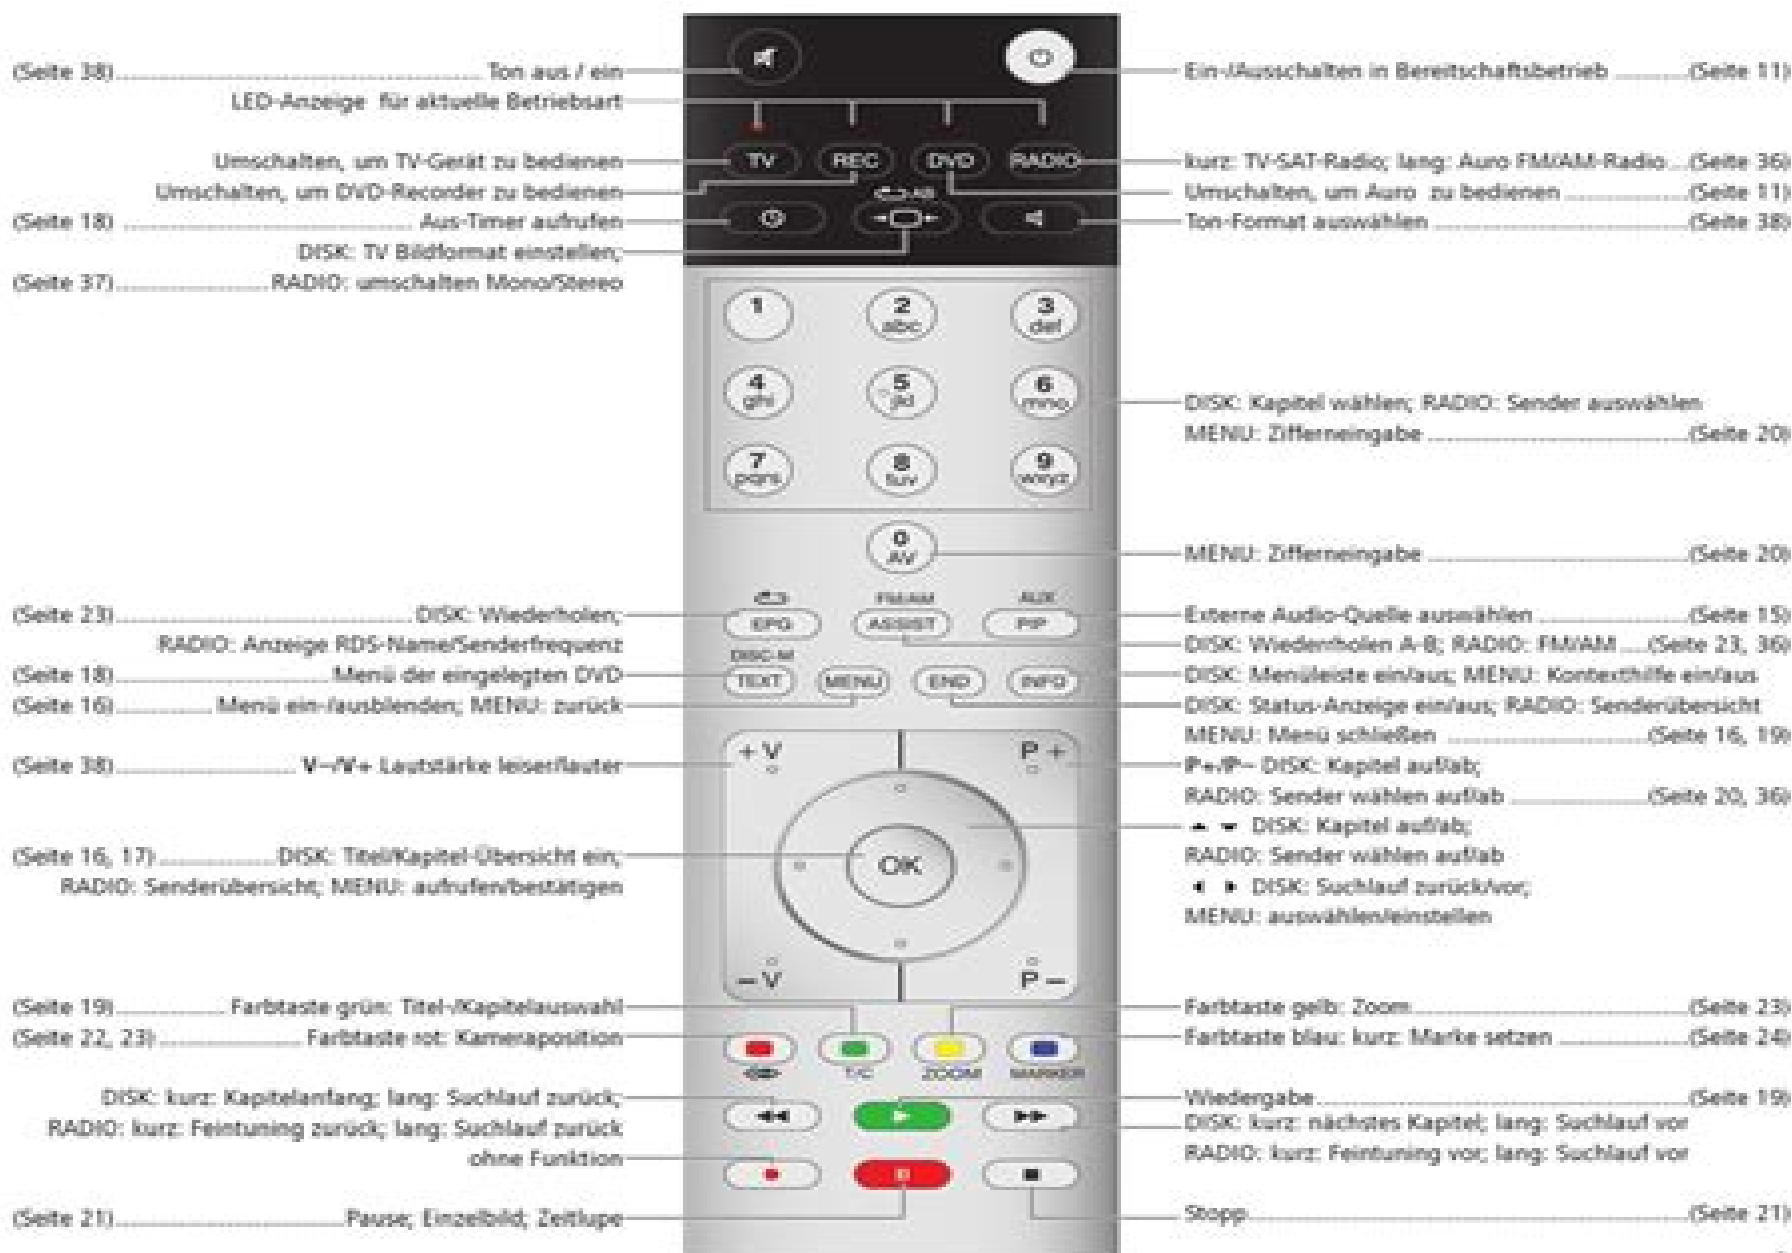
(Seite 38)........................................ Ton aus / ein
LED-Anzeige für aktuelle Betriebsart
Umschalten, um TV-Gerät zu bedienen
Umschalten, um DVD-Recorder zu bedienen
(Seite 18) ........................................ Aus-Timer aufrufen
DISK: TV Bildformat einstellen;
(Seite 37)........................RADIO: umschalten Mono/Stereo

Ein-/Ausschalten in Bereitschaftsbetrieb ..........(Seite 11)
kurz: TV-SAT-Radio; lang: Auro FM/AM-Radio ...(Seite 36)
Umschalten, um Auro zu bedienen ..................(Seite 11)
Ton-Format auswählen ....................................(Seite 38)

TV REC DVD RADIO
AB
1 2 abc 3 def
4 ghi 5 jkl 6 mno
7 pqrs 8 tuv 9 wxyz
0 AV

DISK: Kapitel wählen; RADIO: Sender auswählen
MENU: Ziffereingabe ........................................(Seite 20)
MENU: Ziffereingabe ........................................(Seite 20)

FM/AM AUX
EPG ASSIST PIP
DISC-M
TEXT MENU END INFO

(Seite 23)........................................DISK: Wiederholen;
RADIO: Anzeige RDS-Name/Senderfrequenz
(Seite 18)..................................Menü der eingelegten DVD
(Seite 16)................Menü ein-/ausblenden; MENU: zurück

Externe Audio-Quelle auswählen .........................(Seite 15)
DISK: Wiederholen A-B; RADIO: FM/AM ....(Seite 23, 36)
DISK: Menüleiste ein/aus; MENU: Kontexthilfe ein/aus
DISK: Status-Anzeige ein/aus; RADIO: Senderübersicht
MENU: Menü schließen ...............................(Seite 16, 19)

+V P+ OK −V P−

(Seite 38)............................... V−/V+ Lautstärke leiser/lauter
(Seite 16, 17)..................DISK: Titel/Kapitel-Übersicht ein;
RADIO: Senderübersicht; MENU: aufrufen/bestätigen

P+/P− DISK: Kapitel auf/ab;
RADIO: Sender wählen auf/ab ......................(Seite 20, 36)
▲ ▼ DISK: Kapitel auf/ab;
RADIO: Sender wählen auf/ab
◄ ► DISK: Suchlauf zurück/vor;
MENU: auswählen/einstellen

(Seite 19)................Farbtaste grün: Titel-/Kapitelauswahl
(Seite 22, 23) ...................... Farbtaste rot: Kameraposition
T/C ZOOM MARKER
DISK: kurz: Kapitelanfang; lang: Suchlauf zurück;
RADIO: kurz: Feintuning zurück; lang: Suchlauf zurück
ohne Funktion
(Seite 21)..................................Pause; Einzelbild; Zeitlupe

Farbtaste gelb: Zoom..........................................(Seite 23)
Farbtaste blau: kurz: Marke setzen ......................(Seite 24)
Wiedergabe........................................................(Seite 19)
DISK: kurz: nächstes Kapitel; lang: Suchlauf vor
RADIO: kurz: Feintuning vor; lang: Suchlauf vor
Stopp.................................................................(Seite 21)